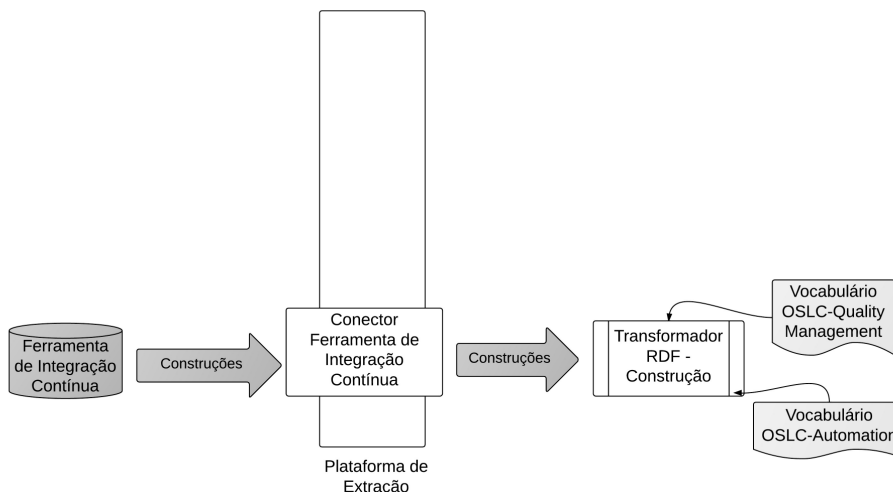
Ferramenta de Integração Contínua

Construções

Conector Ferramenta de Integração Contínua

Plataforma de Extração

Construções

Transformador RDF - Construção

Vocabulário OSLC-Quality Management

Vocabulário OSLC-Automation